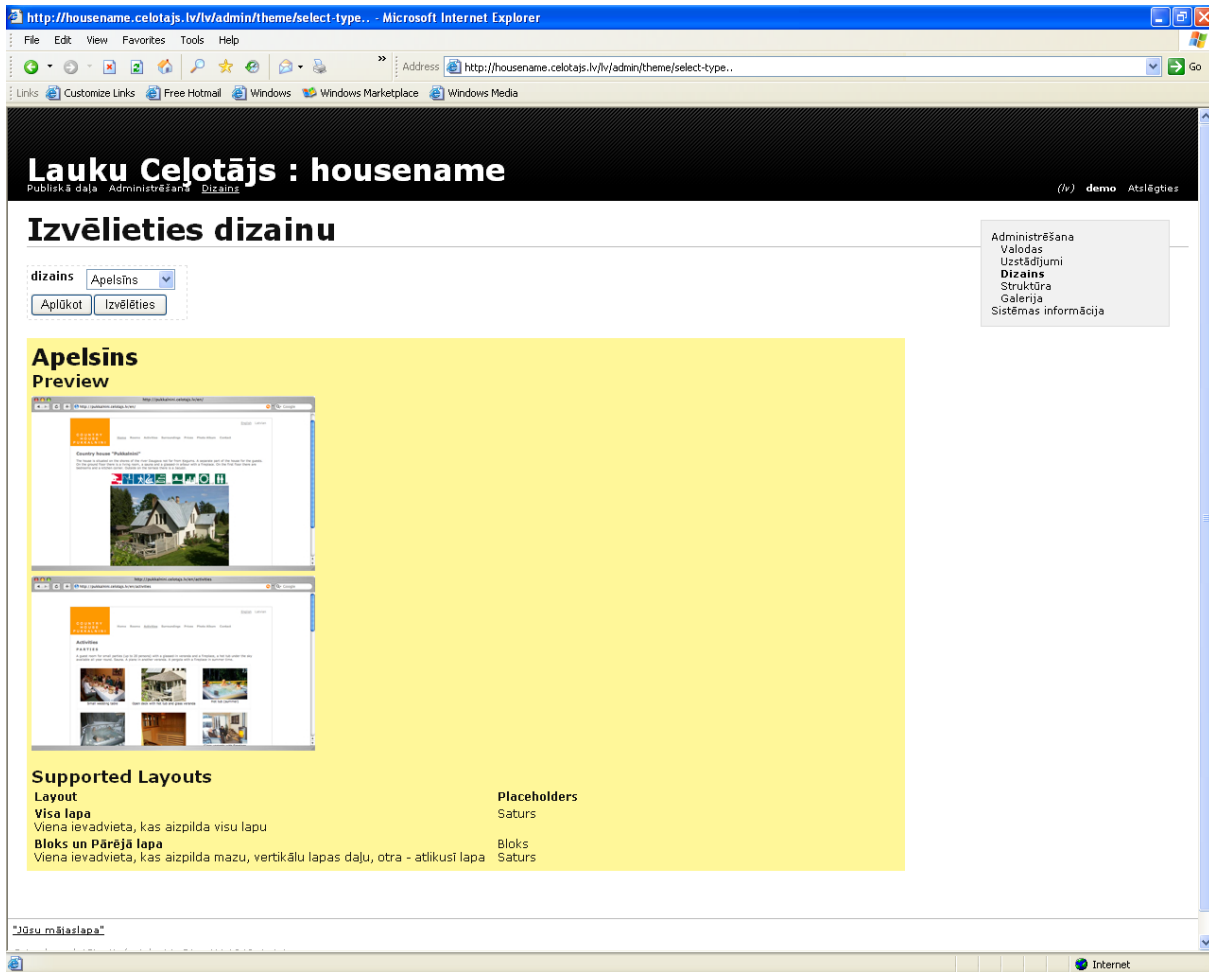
http://housename.celotajs.lv/lv/admin/theme/select-type.. - Microsoft Internet Explorer

File Edit View Favorites Tools Help

Address http://housename.celotajs.lv/lv/admin/theme/select-type.. Go

Links Customize Links Free Hotmail Windows Windows Marketplace Windows Media

Lauku Ceļotājs : housename

Publiskā daļa Administrēšana Dizains

(lv) demo Atslēgties

Izvēlieties dizainu

Administrēšana
Valodas
Uzstādījumi
Dizains
Struktūra
Galerija
Sistēmas informācija

dizains Apelsīns

Aplūkot Izvēlēties

Apelsīns
Preview

Country house "Pubkalnini"

Activities

Supported Layouts

| Layout | Placeholders |
|---|---|
| Visa lapa<br>Viena ievadvieta, kas aizpilda visu lapu | Saturs |
| Bloks un Pārējā lapa<br>Viena ievadvieta, kas aizpilda mazu, vertikālu lapas daļu, otra - atlikusī lapa | Bloks<br>Saturs |

"Jūsu mājaslapa"

Internet